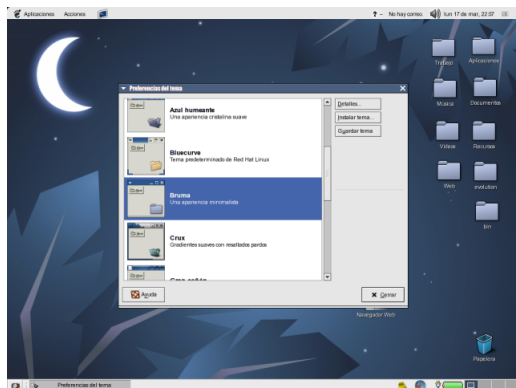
Aplicaciones Acciones

No hay correo lun 17 de mar, 22:37

Preferencias del tema

Azul humeante
Una apariencia cristalina suave

Bluecurve
Tema predeterminado de Red Hat Linux

Bruma
Una apariencia minimalista

Crux
Gradientes suaves con resaltados pardos

Detalles...
Instalar tema...
Guardar tema

Ayuda
Cerrar

Trabajo
Aplicaciones
Musica
Documentos
Videos
Recursos
Web
evolution
bin
Navegador Web
Papelera

Preferencias del tema